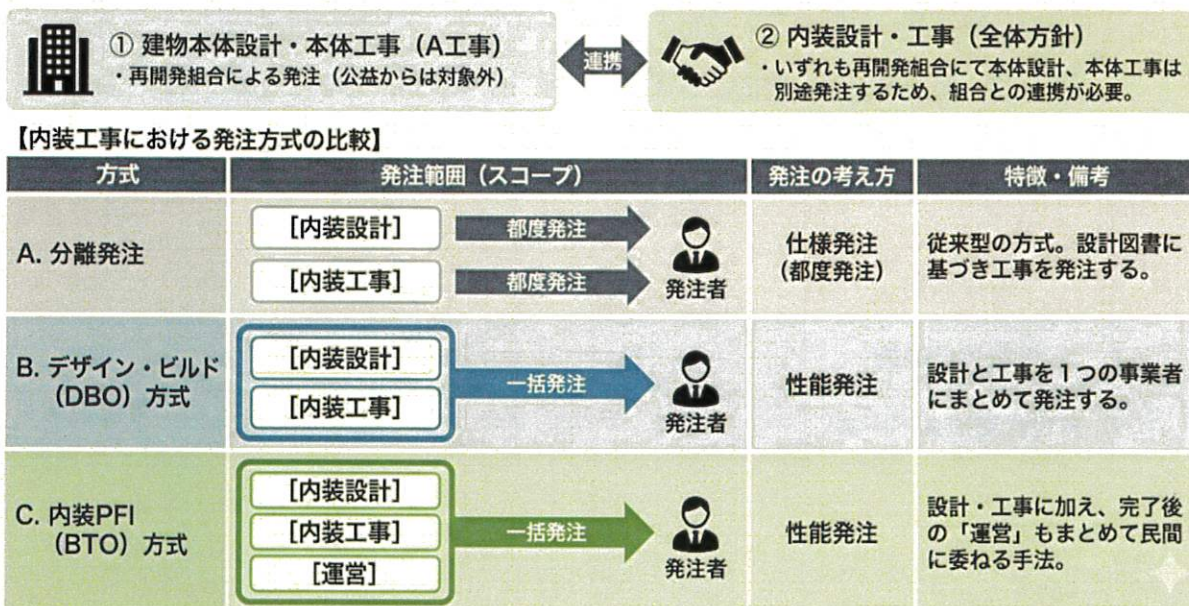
① 建物本体設計・本体工事（A工事）
・再開発組合による発注（公益からは対象外）

連携

② 内装設計・工事（全体方針）
・いずれも再開発組合にて本体設計、本体工事は別途発注するため、組合との連携が必要。

【内装工事における発注方式の比較】

| 方式 | 発注範囲（スコープ） | 発注の考え方 | 特徴・備考 |
|---|---|---|---|
| A. 分離発注 | ［内装設計］ 都度発注 ［内装工事］ 都度発注 発注者 | 仕様発注（都度発注） | 従来型の方式。設計図書に基づき工事を発注する。 |
| B. デザイン・ビルド（DBO）方式 | ［内装設計］ ［内装工事］ 一括発注 発注者 | 性能発注 | 設計と工事を１つの事業者にまとめて発注する。 |
| C. 内装PFI（BTO）方式 | ［内装設計］ ［内装工事］ ［運営］ 一括発注 発注者 | 性能発注 | 設計・工事に加え、完了後の「運営」もまとめて民間に委ねる手法。 |